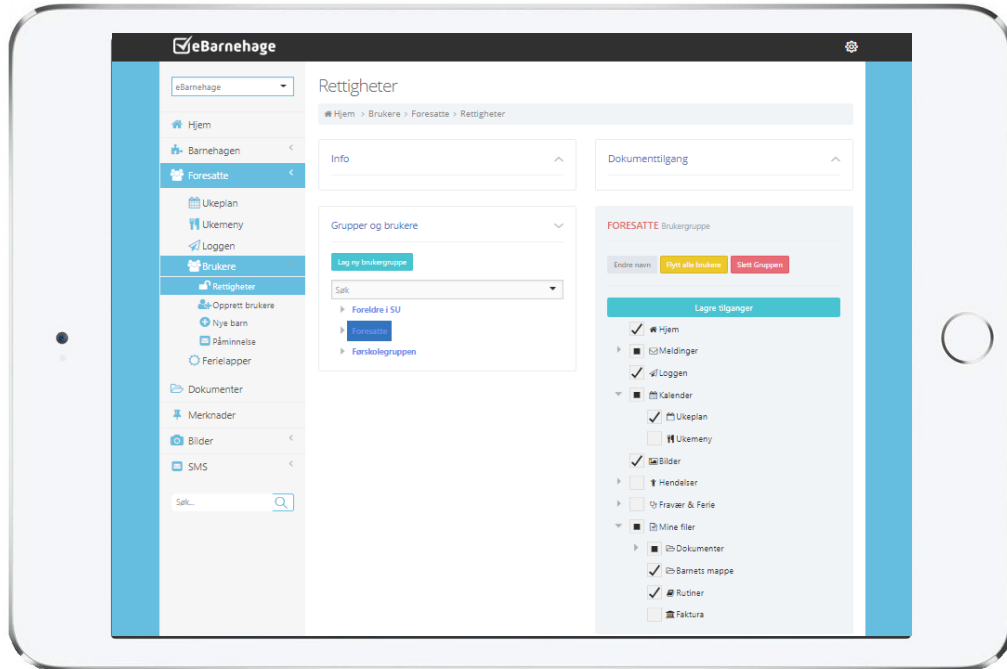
eBarnehage

eBarnehage

Hjem
Barnehagen
Foresatte
Ukeplan
Ukemeny
Loggen
Brukere
Rettigheter
Opprett brukere
Nye barn
Påminnelse
Ferielapper
Dokumenter
Merknader
Bilder
SMS

Søk...

Rettigheter

Hjem > Brukere > Foresatte > Rettigheter

Info

Dokumenttilgang

Grupper og brukere

Lag ny brukergruppe

Søk

Foreldre i SU
Foresatte
Førskolegruppen

FORESATTE Brukergruppe

Endre navn
Flytt alle brukere
Slett Gruppen

Lagre tilganger

Hjem
Meldinger
Loggen
Kalender
Ukeplan
Ukemeny
Bilder
Hendelser
Fravær & Ferie
Mine filer
Dokumenter
Barnets mappe
Rutiner
Faktura